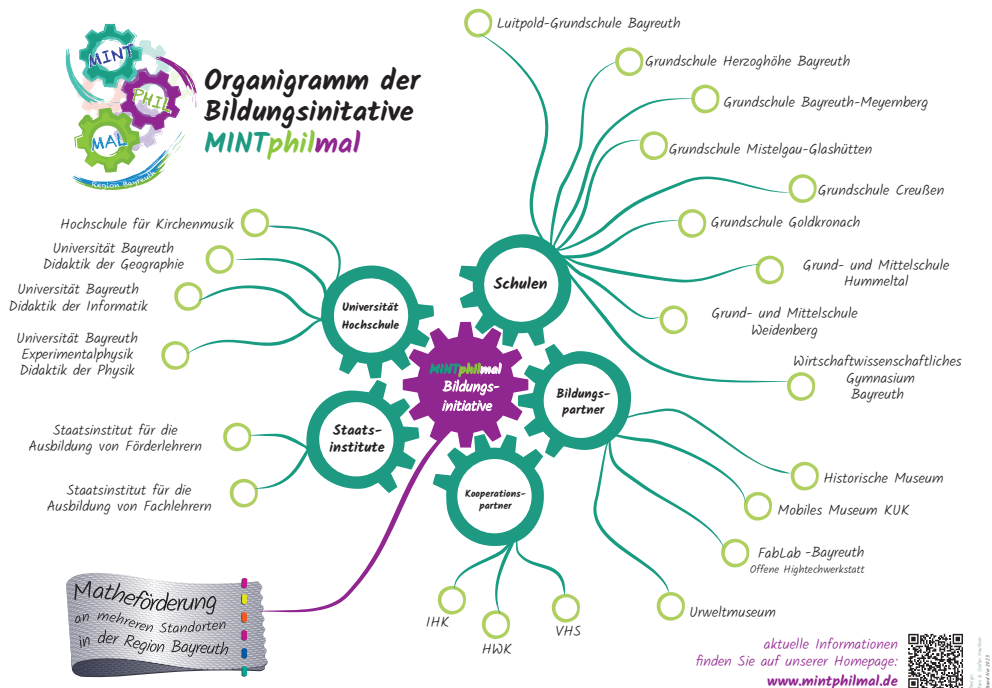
MINT
PHIL
MAL
Region Bayreuth

Organigramm der Bildungsinitative MINTphilmal

Luitpold-Grundschule Bayreuth
Grundschule Herzoghöhe Bayreuth
Grundschule Bayreuth-Meyernberg
Grundschule Mistelgau-Glashütten
Grundschule Creußen
Grundschule Goldkronach
Grund- und Mittelschule Hummeltal
Grund- und Mittelschule Weidenberg
Wirtschaftwissenschaftliches Gymnasium Bayreuth

Hochschule für Kirchenmusik
Universität Bayreuth Didaktik der Geographie
Universität Bayreuth Didaktik der Informatik
Universität Bayreuth Experimentalphysik Didaktik der Physik

Schulen
Universität Hochschule
MINTphilmal Bildungsinitiative
Bildungspartner
Staatsinstitute
Kooperationspartner

Staatsinstitut für die Ausbildung von Förderlehrern
Staatsinstitut für die Ausbildung von Fachlehrern

Historische Museum
Mobiles Museum KUK
FabLab -Bayreuth
Offene Hightechwerkstatt
Urweltmuseum

IHK
HWK
VHS

Matheförderung an mehreren Standorten in der Region Bayreuth

aktuelle Informationen finden Sie auf unserer Homepage:
www.mintphilmal.de